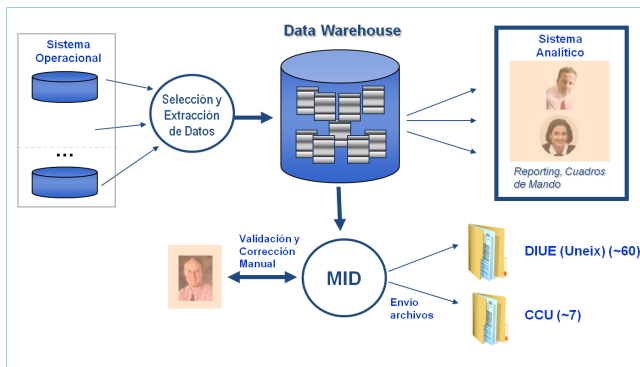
Data Warehouse

Sistema Operacional

...

Selección y Extracción de Datos

Sistema Analítico

Reporting, Cuadros de Mando

Validación y Corrección Manual

MID

Envío archivos

DIUE (Uneix) (~60)

CCU (~7)